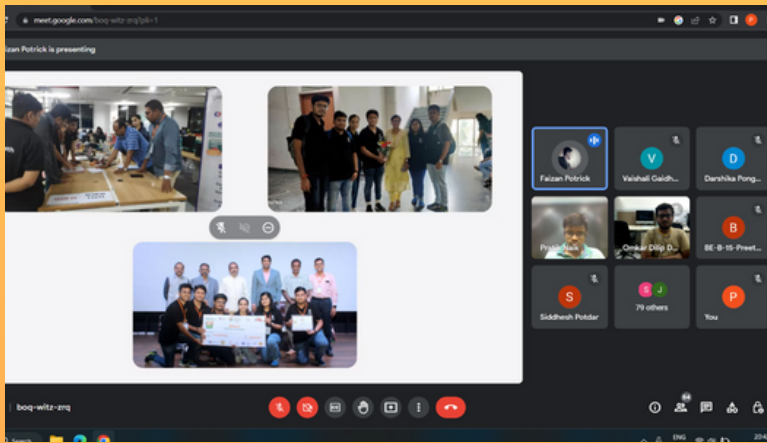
meet.google.com/boq-witz-zrq?pli=1

Faizan Potrick is presenting

Faizan Potrick

Vaishali Gaidh...

Darshika Pong...

Prathmesh Naik

Omkar Dilip D...

BE-B-15-Preet...

Siddhesh Potdar

79 others

You

boq-witz-zrq

84

ENG

20:4